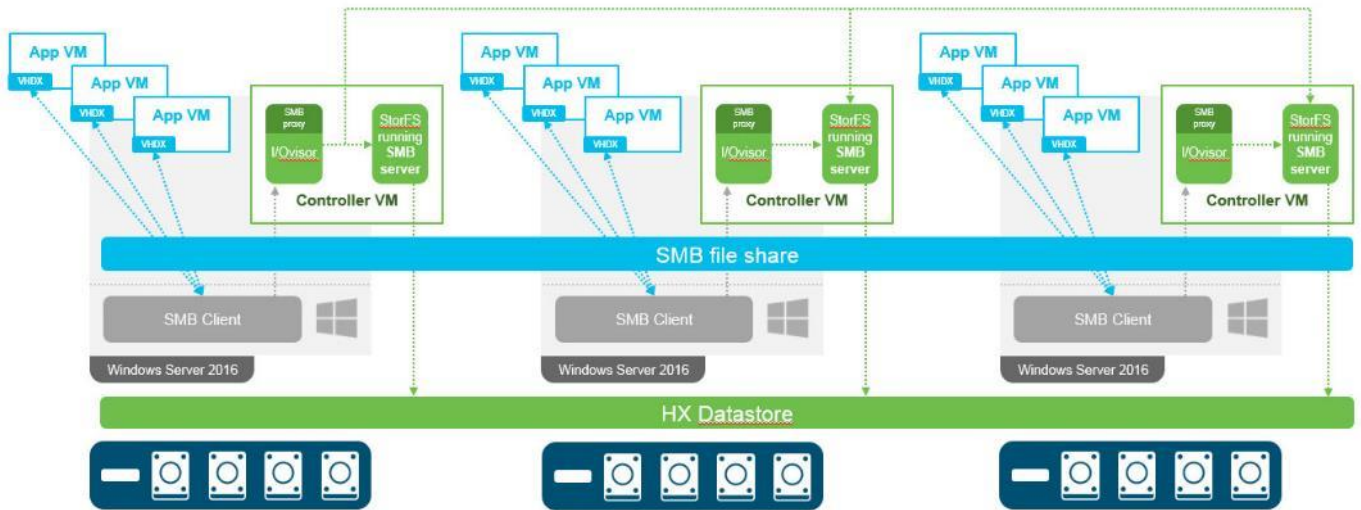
App VM
VHDX
App VM
VHDX
App VM
VHDX
SMB proxy
I/Ovisor
StorFS running SMB server
Controller VM

App VM
VHDX
App VM
VHDX
App VM
VHDX
SMB proxy
I/Ovisor
StorFS running SMB server
Controller VM

App VM
VHDX
App VM
VHDX
App VM
VHDX
SMB proxy
I/Ovisor
StorFS running SMB server
Controller VM

SMB file share

SMB Client
Windows Server 2016

SMB Client
Windows Server 2016

SMB Client
Windows Server 2016

HX Datastore